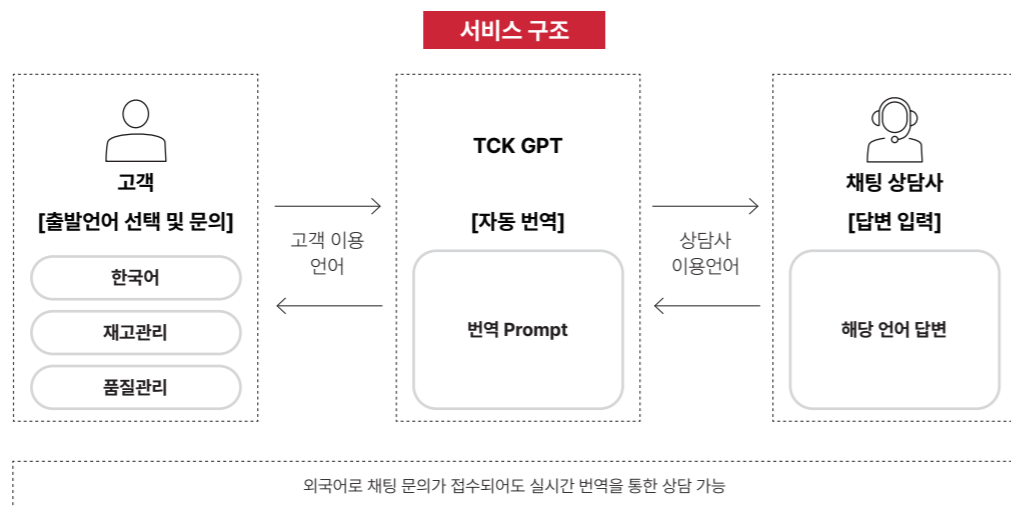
서비스 구조

고객
[출발언어 선택 및 문의]

한국어

재고관리

품질관리

고객 이용 언어

TCK GPT

[자동 번역]

번역 Prompt

상담사 이용언어

채팅 상담사
[답변 입력]

해당 언어 답변

외국어로 채팅 문의가 접수되어도 실시간 번역을 통한 상담 가능